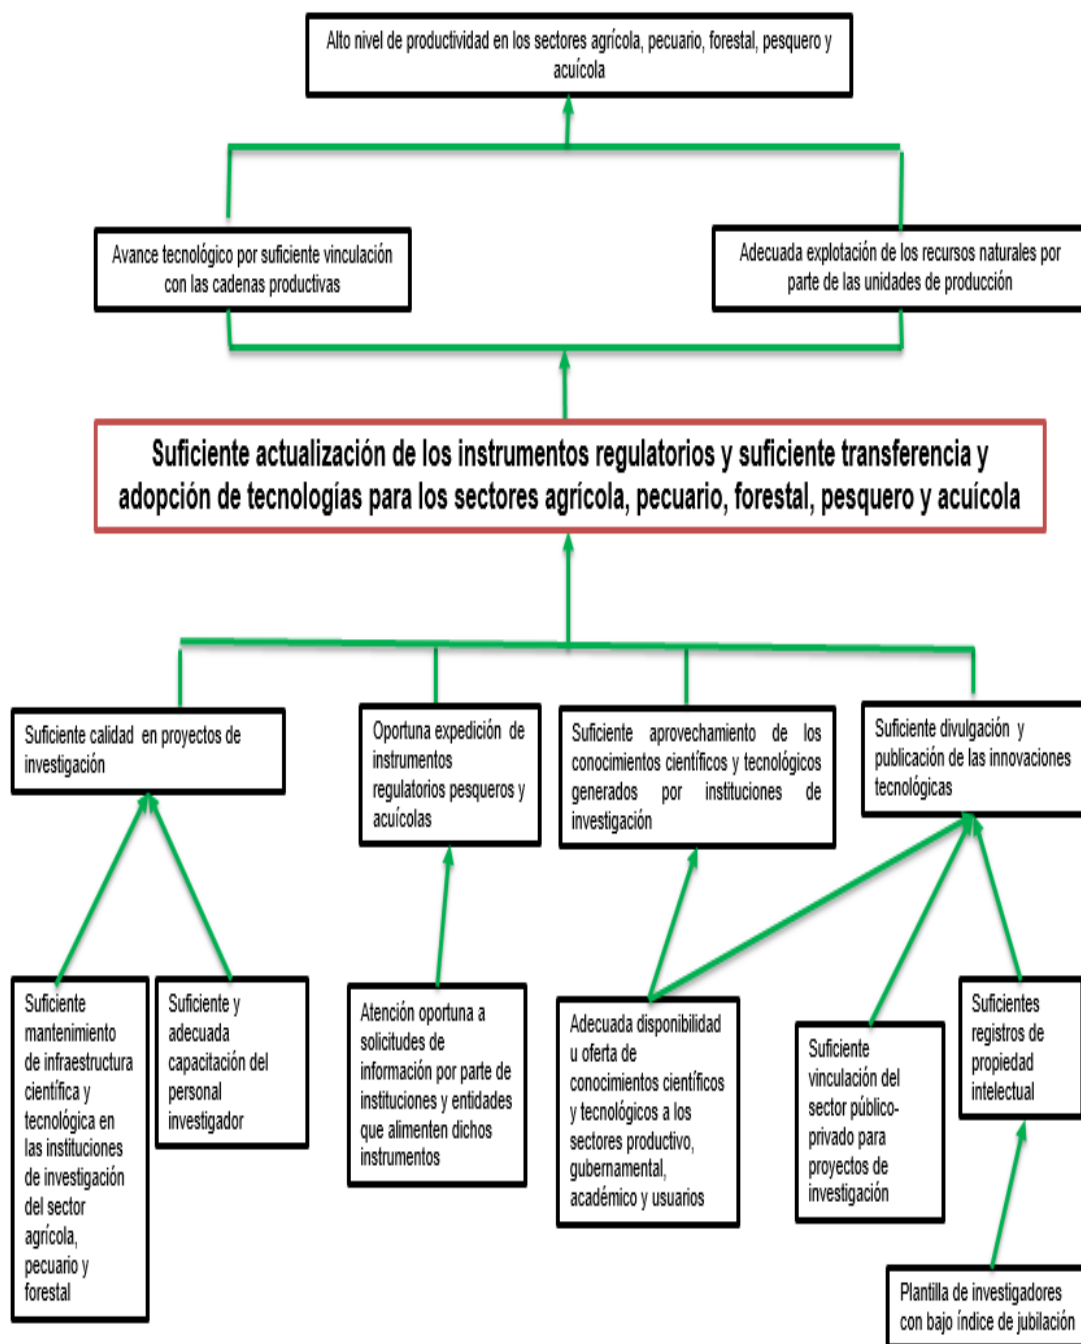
Alto nivel de productividad en los sectores agrícola, pecuario, forestal, pesquero y acuícola

Avance tecnológico por suficiente vinculación con las cadenas productivas

Adecuada explotación de los recursos naturales por parte de las unidades de producción

Suficiente actualización de los instrumentos regulatorios y suficiente transferencia y adopción de tecnologías para los sectores agrícola, pecuario, forestal, pesquero y acuícola

Suficiente calidad en proyectos de investigación

Oportuna expedición de instrumentos regulatorios pesqueros y acuícolas

Suficiente aprovechamiento de los conocimientos científicos y tecnológicos generados por instituciones de investigación

Suficiente divulgación y publicación de las innovaciones tecnológicas

Suficiente mantenimiento de infraestructura científica y tecnológica en las instituciones de investigación del sector agrícola, pecuario y forestal

Suficiente y adecuada capacitación del personal investigador

Atención oportuna a solicitudes de información por parte de instituciones y entidades que alimenten dichos instrumentos

Adecuada disponibilidad u oferta de conocimientos científicos y tecnológicos a los sectores productivo, gubernamental, académico y usuarios

Suficiente vinculación del sector público-privado para proyectos de investigación

Suficientes registros de propiedad intelectual

Plantilla de investigadores con bajo índice de jubilación